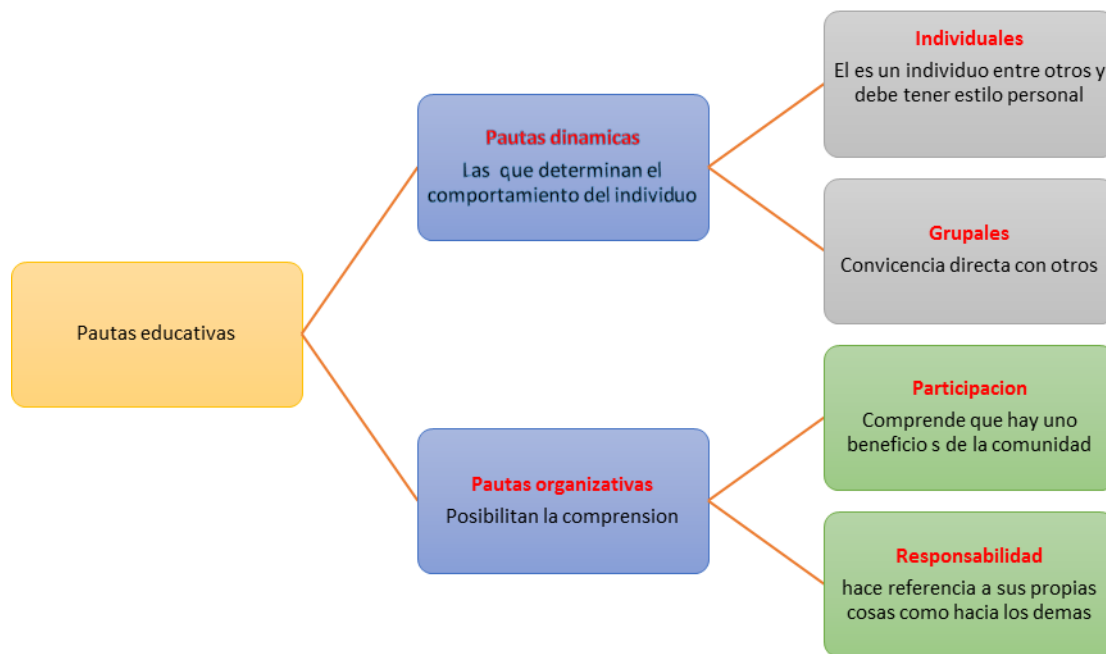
Pautas educativas

Pautas dinamicas
Las que determinan el comportamiento del individuo

Individuales
El es un individuo entre otros y debe tener estilo personal

Grupales
Convicencia directa con otros

Pautas organizativas
Posibilitan la comprension

Participacion
Comprende que hay uno beneficio s de la comunidad

Responsabilidad
hace referencia a sus propias cosas como hacia los demas